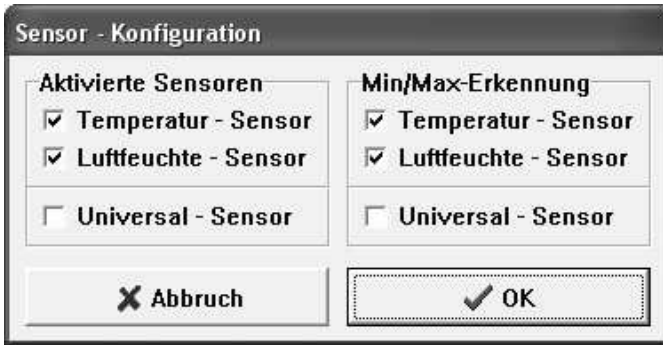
Sensor - Konfiguration

Aktivierte Sensoren

☑ Temperatur - Sensor

☑ Luftfeuchte - Sensor

☐ Universal - Sensor

Min/Max-Erkennung

☑ Temperatur - Sensor

☑ Luftfeuchte - Sensor

☐ Universal - Sensor

✘ Abbruch

✔ OK